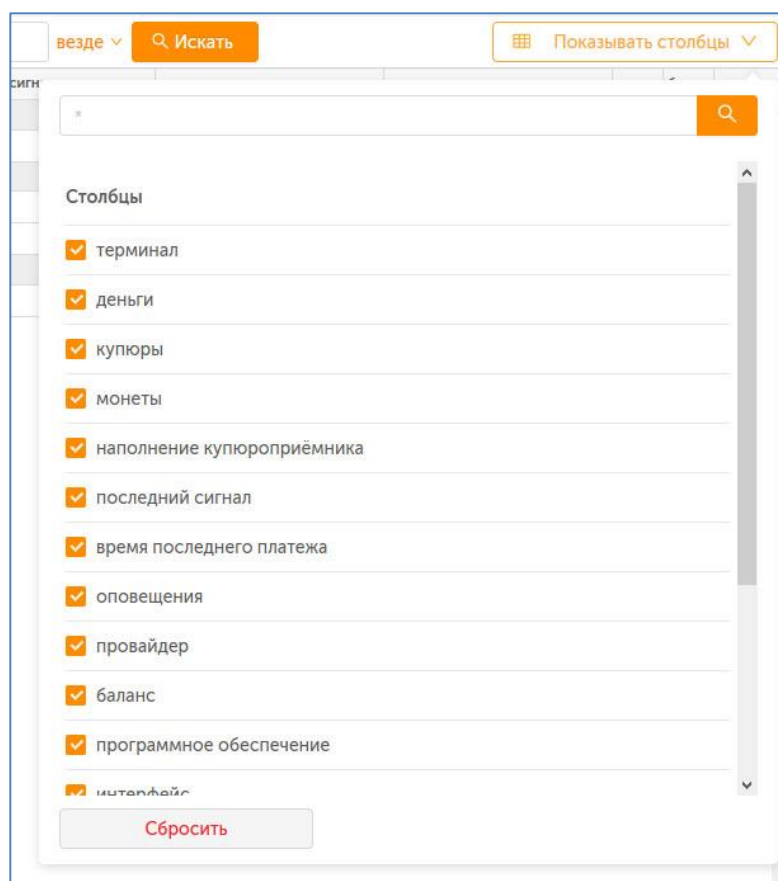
везде ∨ Искать

Показывать столбцы ∨

сигн

*

Столбцы

терминал

деньги

купюры

монеты

наполнение купюроприёмника

последний сигнал

время последнего платежа

оповещения

провайдер

баланс

программное обеспечение

интерфейс

Сбросить